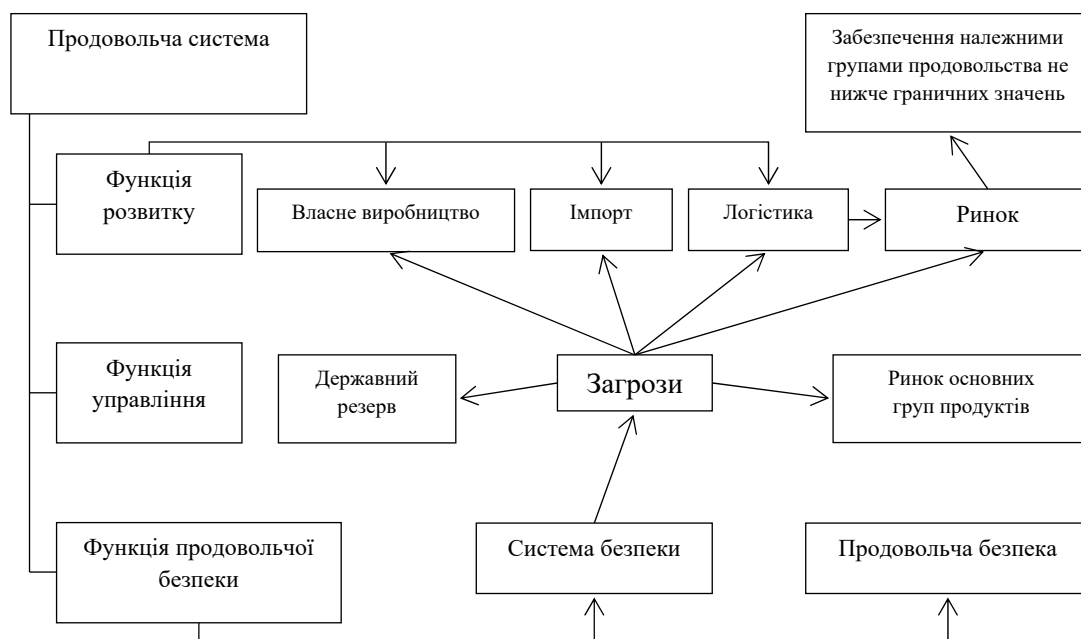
Продовольча система

Забезпечення належними групами продовольства не нижче граничних значень

Функція розвитку

Власне виробництво

Імпорт

Логістика

Ринок

Функція управління

Державний резерв

Загрози

Ринок основних груп продуктів

Функція продовольчої безпеки

Система безпеки

Продовольча безпека